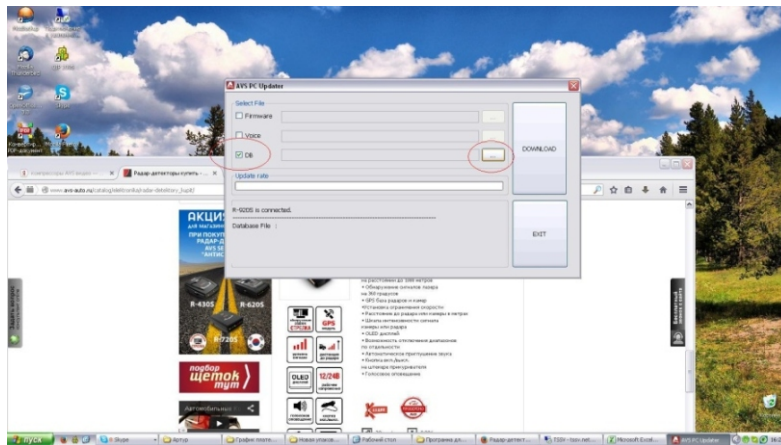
AVS PC Updater

Select File

Firmware

Voice

DB

DOWNLOAD

Update rate

R-920S is connected.

Database File :

EXIT

Радар-детекторы купить - ...

www.avs-auto.ru/catalog/elektronika/radar-detektory_kupit/

АКЦИЯ

R-430S

R-620S

R-720S

подбор щеток тут

Автомобильные

GPS

OLED

12/24В

на расстоянии до 500 метров
• Обнаружение сигналов лазера на 360 градусов
• GPS база радаров и камер
• Установка ограничения скорости
• Расстояние до радара или камеры в метрах
• Шкала интенсивности сигнала камеры или радара
• OLED дисплей
• Возможность отключения диапазонов по отдельности
• Автоматическое приглушение звука
• Выключатель Выкл.
на штекере прикуривателя
• Голосовое оповещение

пуск

Рабочий стол

Microsoft Excel

AVS PC Updater